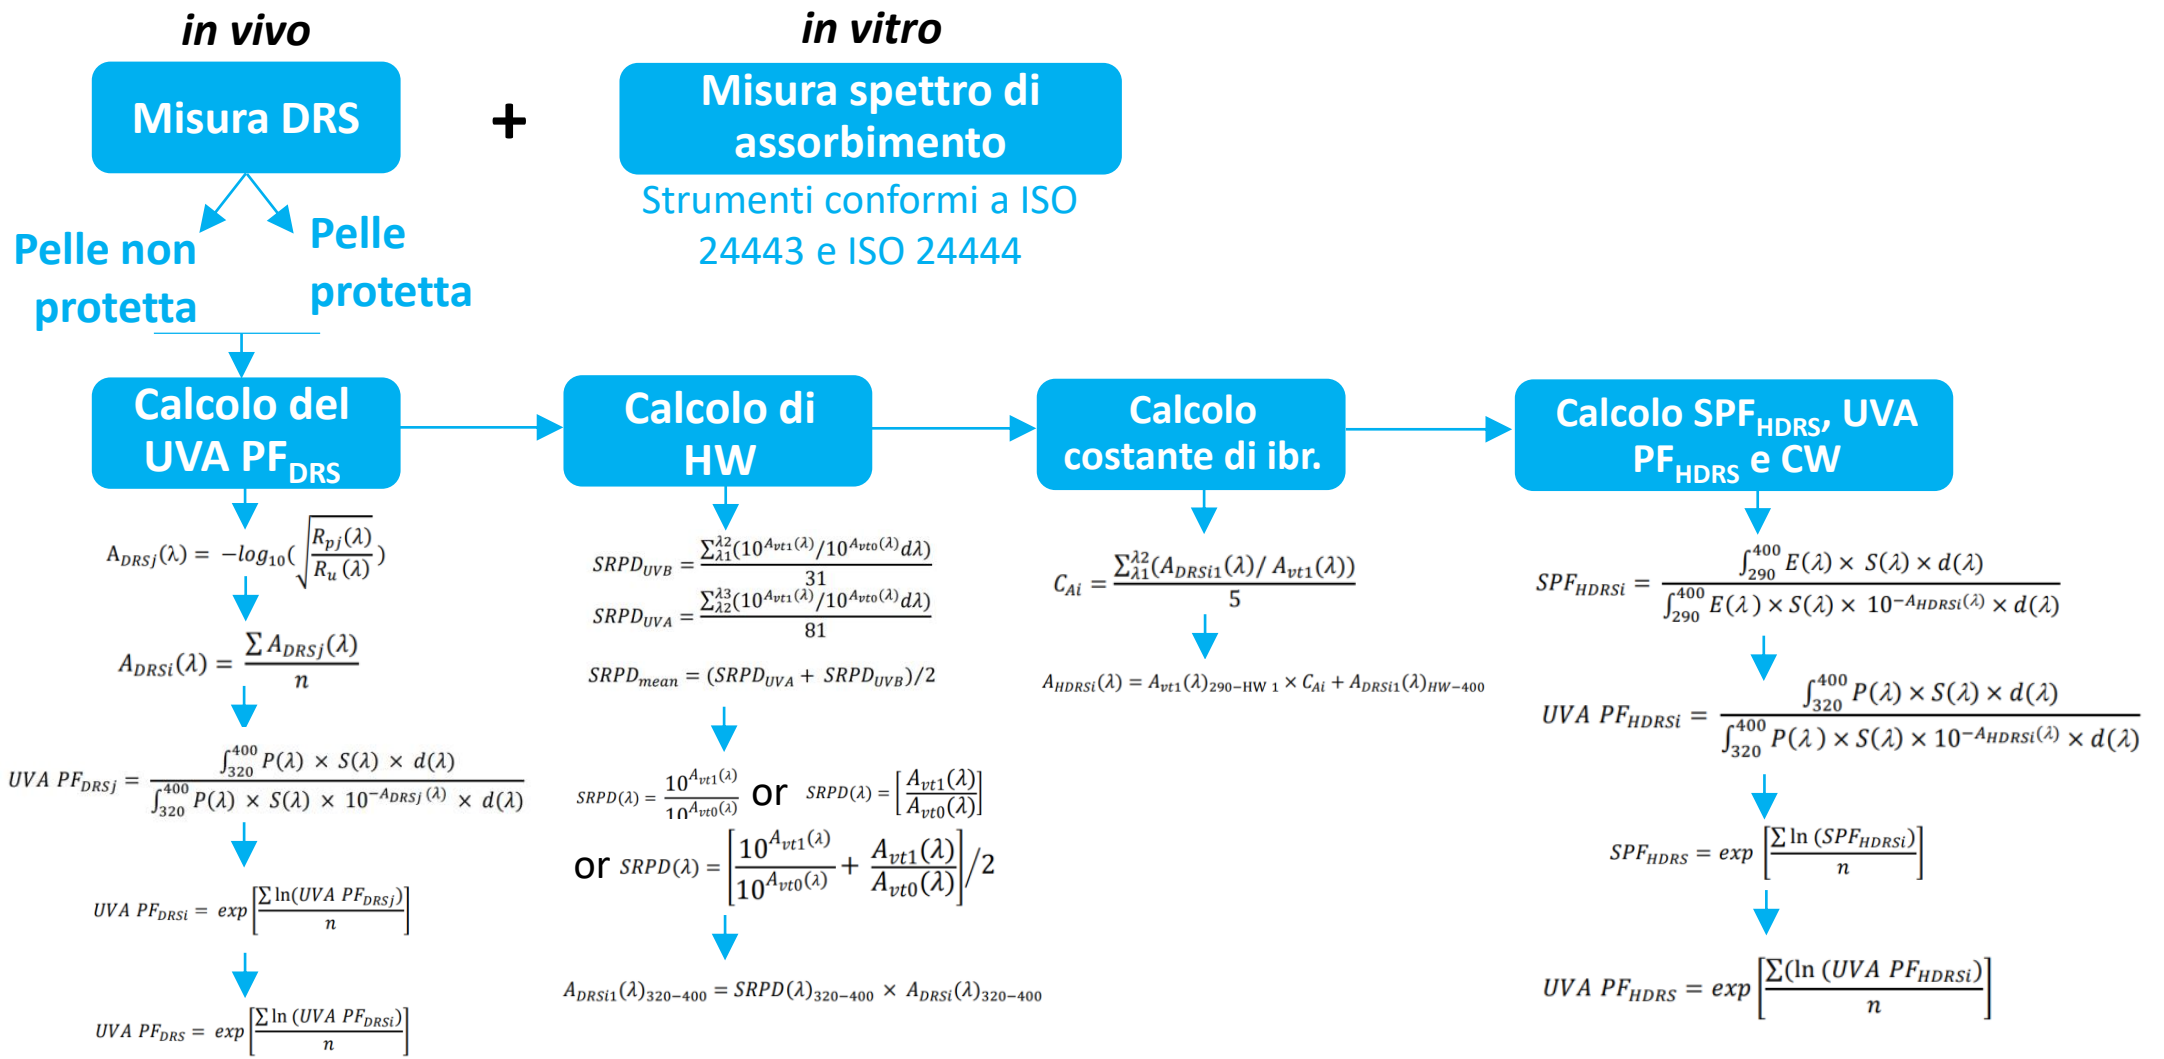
in vivo

Misura DRS

+

in vitro

Misura spettro di assorbimento

Strumenti conformi a ISO 24443 e ISO 24444

Pelle non protetta

Pelle protetta

Calcolo del UVA PF$_{DRS}$

$A_{DRSj}(\lambda) = -log_{10}(\sqrt{\frac{R_{pj}(\lambda)}{R_u(\lambda)}})$

$A_{DRSi}(\lambda) = \frac{\sum A_{DRSj}(\lambda)}{n}$

$UVA\ PF_{DRSj} = \frac{\int_{320}^{400} P(\lambda) \times S(\lambda) \times d(\lambda)}{\int_{320}^{400} P(\lambda) \times S(\lambda) \times 10^{-A_{DRSj}(\lambda)} \times d(\lambda)}$

$UVA\ PF_{DRSi} = exp\left[\frac{\sum \ln(UVA\ PF_{DRSj})}{n}\right]$

$UVA\ PF_{DRS} = exp\left[\frac{\sum \ln(UVA\ PF_{DRSi})}{n}\right]$

Calcolo di HW

$SRPD_{UVB} = \frac{\sum_{\lambda1}^{\lambda2}(10^{A_{vt1}(\lambda)}/10^{A_{vt0}(\lambda)}d\lambda)}{31}$

$SRPD_{UVA} = \frac{\sum_{\lambda2}^{\lambda3}(10^{A_{vt1}(\lambda)}/10^{A_{vt0}(\lambda)}d\lambda)}{81}$

$SRPD_{mean} = (SRPD_{UVA} + SRPD_{UVB})/2$

$SRPD(\lambda) = \frac{10^{A_{vt1}(\lambda)}}{10^{A_{vt0}(\lambda)}}$ or $SRPD(\lambda) = \left[\frac{A_{vt1}(\lambda)}{A_{vt0}(\lambda)}\right]$

or $SRPD(\lambda) = \left[\frac{10^{A_{vt1}(\lambda)}}{10^{A_{vt0}(\lambda)}} + \frac{A_{vt1}(\lambda)}{A_{vt0}(\lambda)}\right]/2$

$A_{DRSi1}(\lambda)_{320-400} = SRPD(\lambda)_{320-400} \times A_{DRSi}(\lambda)_{320-400}$

Calcolo costante di ibr.

$C_{Ai} = \frac{\sum_{\lambda1}^{\lambda2}(A_{DRSi1}(\lambda)/A_{vt1}(\lambda))}{5}$

$A_{HDRSi}(\lambda) = A_{vt1}(\lambda)_{290-HW\ 1} \times C_{Ai} + A_{DRSi1}(\lambda)_{HW-400}$

Calcolo SPF$_{HDRS}$, UVA PF$_{HDRS}$ e CW

$SPF_{HDRSi} = \frac{\int_{290}^{400} E(\lambda) \times S(\lambda) \times d(\lambda)}{\int_{290}^{400} E(\lambda) \times S(\lambda) \times 10^{-A_{HDRSi}(\lambda)} \times d(\lambda)}$

$UVA\ PF_{HDRSi} = \frac{\int_{320}^{400} P(\lambda) \times S(\lambda) \times d(\lambda)}{\int_{320}^{400} P(\lambda) \times S(\lambda) \times 10^{-A_{HDRSi}(\lambda)} \times d(\lambda)}$

$SPF_{HDRS} = exp\left[\frac{\sum \ln(SPF_{HDRSi})}{n}\right]$

$UVA\ PF_{HDRS} = exp\left[\frac{\sum(\ln(UVA\ PF_{HDRSi})}{n}\right]$